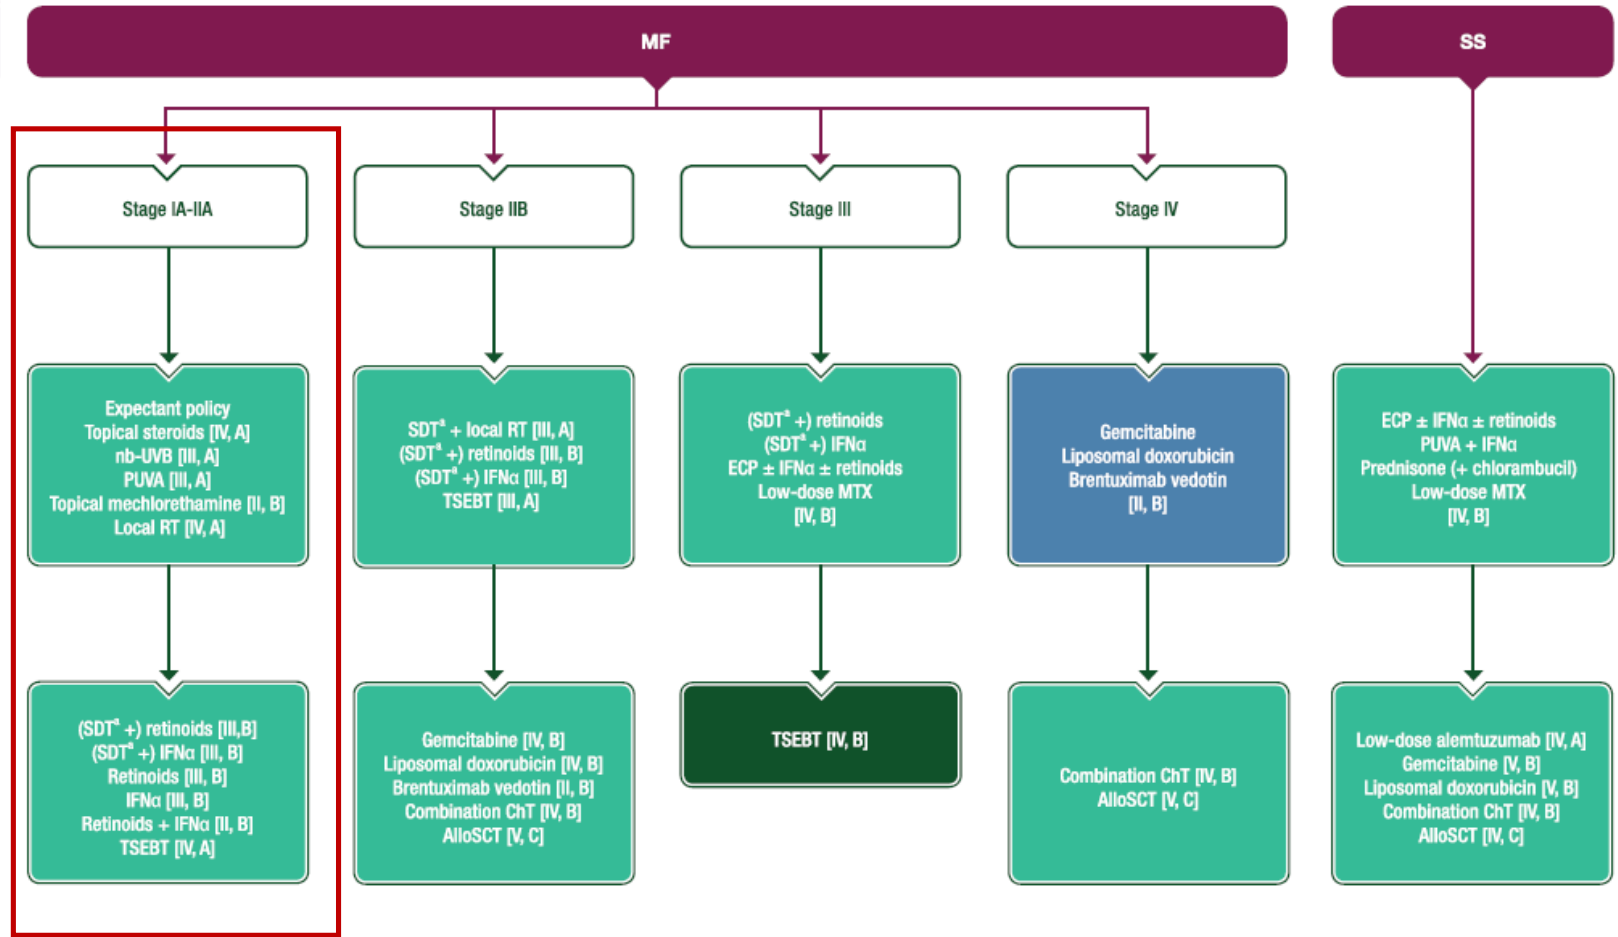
MF

SS

Stage IA-IIA

Stage IIB

Stage III

Stage IV

Expectant policy
Topical steroids [IV, A]
nb-UVB [III, A]
PUVA [III, A]
Topical mechlorethamine [II, B]
Local RT [IV, A]

SDT$^a$ + local RT [III, A]
(SDT$^a$ +) retinoids [III, B]
(SDT$^a$ +) IFNα [III, B]
TSEBT [III, A]

(SDT$^a$ +) retinoids
(SDT$^a$ +) IFNα
ECP ± IFNα ± retinoids
Low-dose MTX
[IV, B]

Gemcitabine
Liposomal doxorubicin
Brentuximab vedotin
[II, B]

ECP ± IFNα ± retinoids
PUVA + IFNα
Prednisone (+ chlorambucil)
Low-dose MTX
[IV, B]

(SDT$^a$ +) retinoids [III,B]
(SDT$^a$ +) IFNα [III, B]
Retinoids [III, B]
IFNα [III, B]
Retinoids + IFNα [II, B]
TSEBT [IV, A]

Gemcitabine [IV, B]
Liposomal doxorubicin [IV, B]
Brentuximab vedotin [II, B]
Combination ChT [IV, B]
AlloSCT [V, C]

TSEBT [IV, B]

Combination ChT [IV, B]
AlloSCT [V, C]

Low-dose alemtuzumab [IV, A]
Gemcitabine [V, B]
Liposomal doxorubicin [V, B]
Combination ChT [IV, B]
AlloSCT [IV, C]